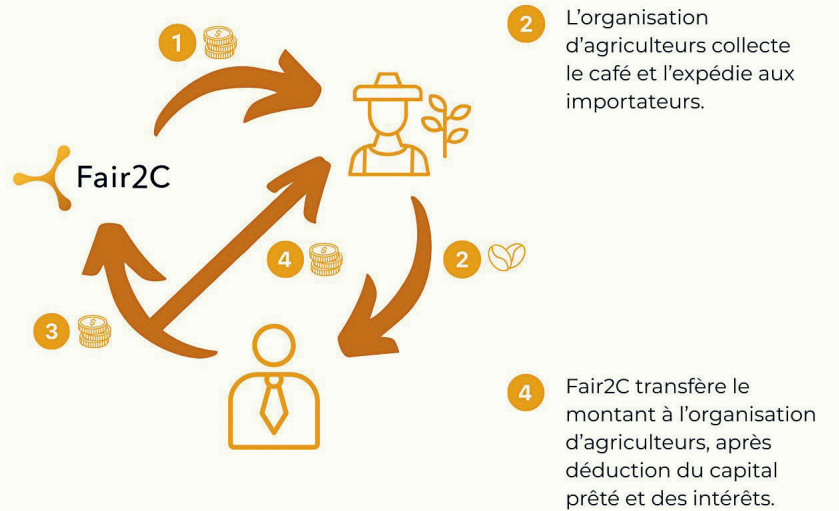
1

Fair2C

4

2

3

2 L’organisation d’agriculteurs collecte le café et l’expédie aux importateurs.

4 Fair2C transfère le montant à l’organisation d’agriculteurs, après déduction du capital prêté et des intérêts.